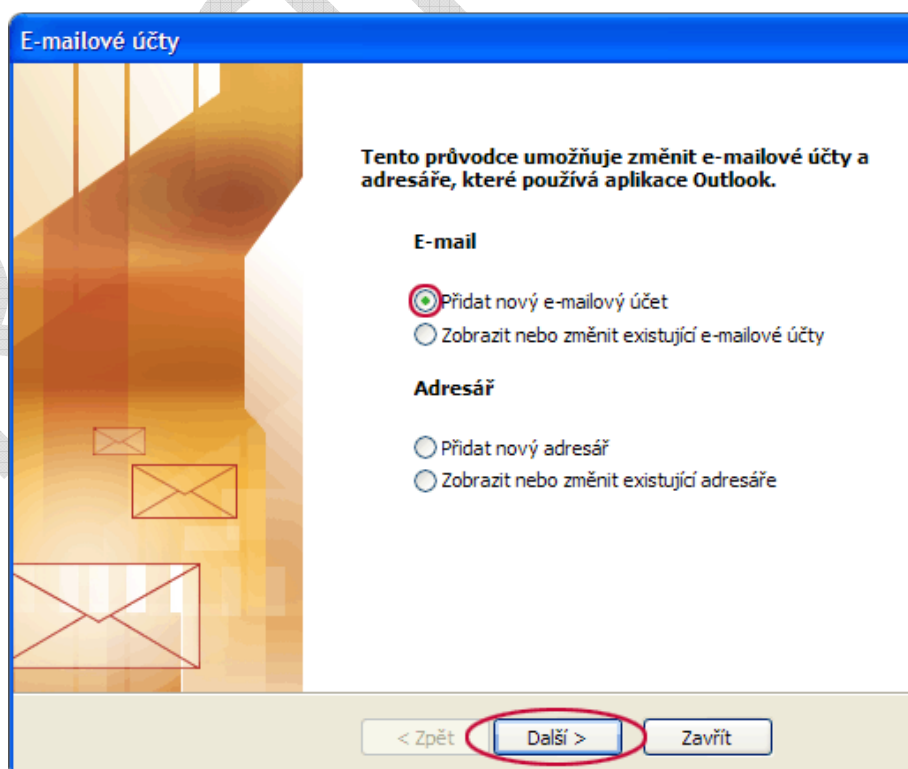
E-mailové účty

Tento průvodce umožňuje změnit e-mailové účty a adresáře, které používá aplikace Outlook.

E-mail

Přidat nový e-mailový účet
Zobrazit nebo změnit existující e-mailové účty

Adresář

Přidat nový adresář
Zobrazit nebo změnit existující adresáře

< Zpět
Další >
Zavřít